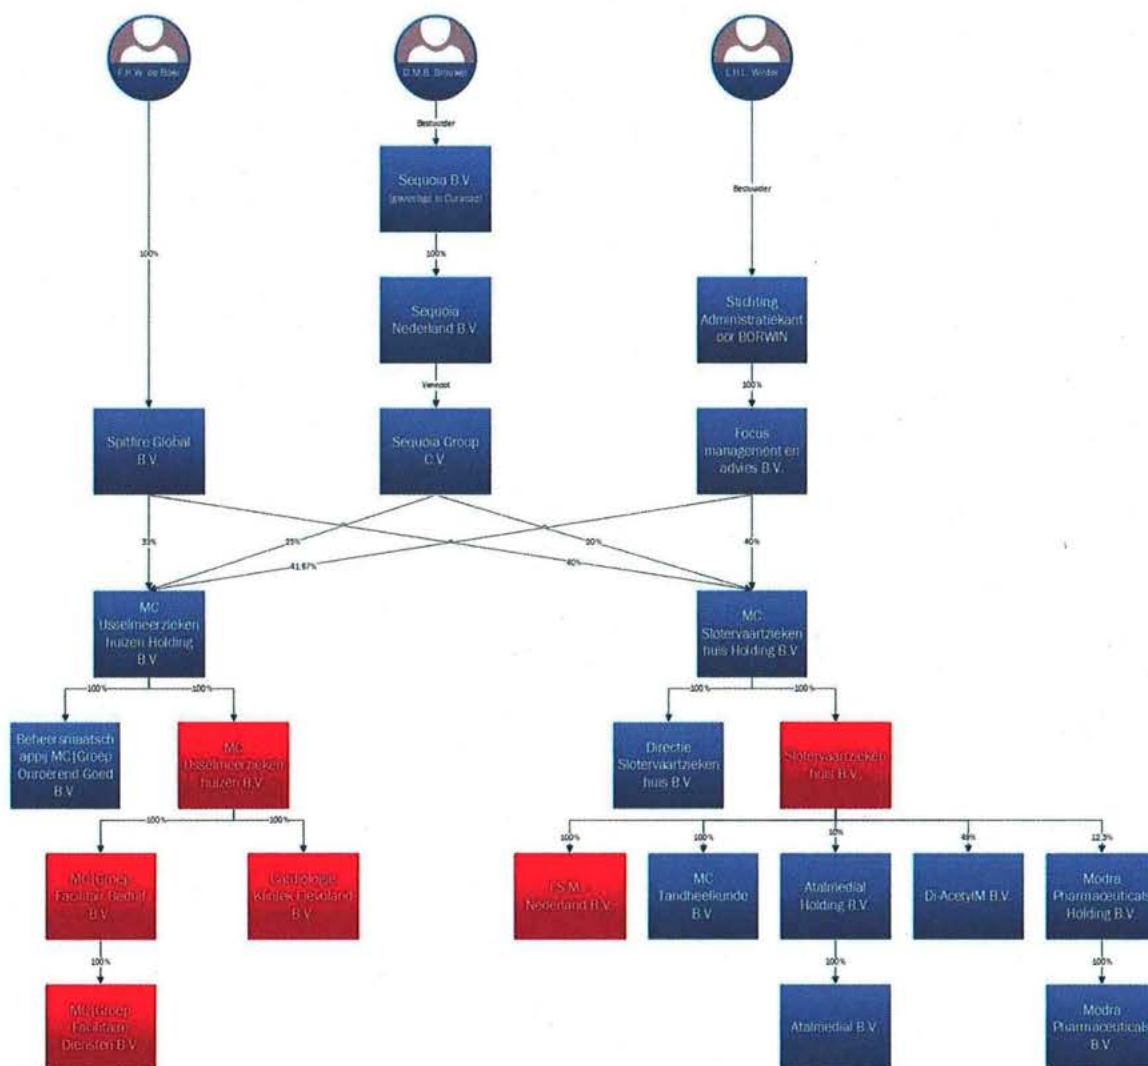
F.H.W. de Boer

D.M.B. Brouwer

L.H.L. Winter

Bestuurder

Sequoia B.V. (gevestigd in Curaçao)

100%

Sequoia Nederland B.V.

Vennoot

Sequoia Group C.V.

Bestuurder

Stichting Administratiekant oor BORWIN

100%

Focus management en advies B.V.

100%

Spitfire Global B.V.

33%

25%

41,67%

20%

40%

40%

MC IJsselmeerziekenhuizen Holding B.V.

MC Slotervaartziekenhuis Holding B.V.

100%

100%

Beheersmaatschappij MC|Groep Onroerend Goed B.V.

MC IJsselmeerziekenhuizen B.V.

100%

100%

MC|Groep Facilitair Bedrijf B.V.

Cardiologie Kliniek Flevoland B.V.

100%

MC|Groep Facilitaire Diensten B.V.

100%

100%

Directie Slotervaartziekenhuis B.V.

Slotervaartziekenhuis B.V.

100%

100%

10%

49%

12,3%

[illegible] Nederland B.V.

MC Tandheelkunde B.V.

Atalmedial Holding B.V.

Di-AcetylM B.V.

Modra Pharmaceuticals Holding B.V.

100%

100%

Atalmedial B.V.

Modra Pharmaceuticals B.V.